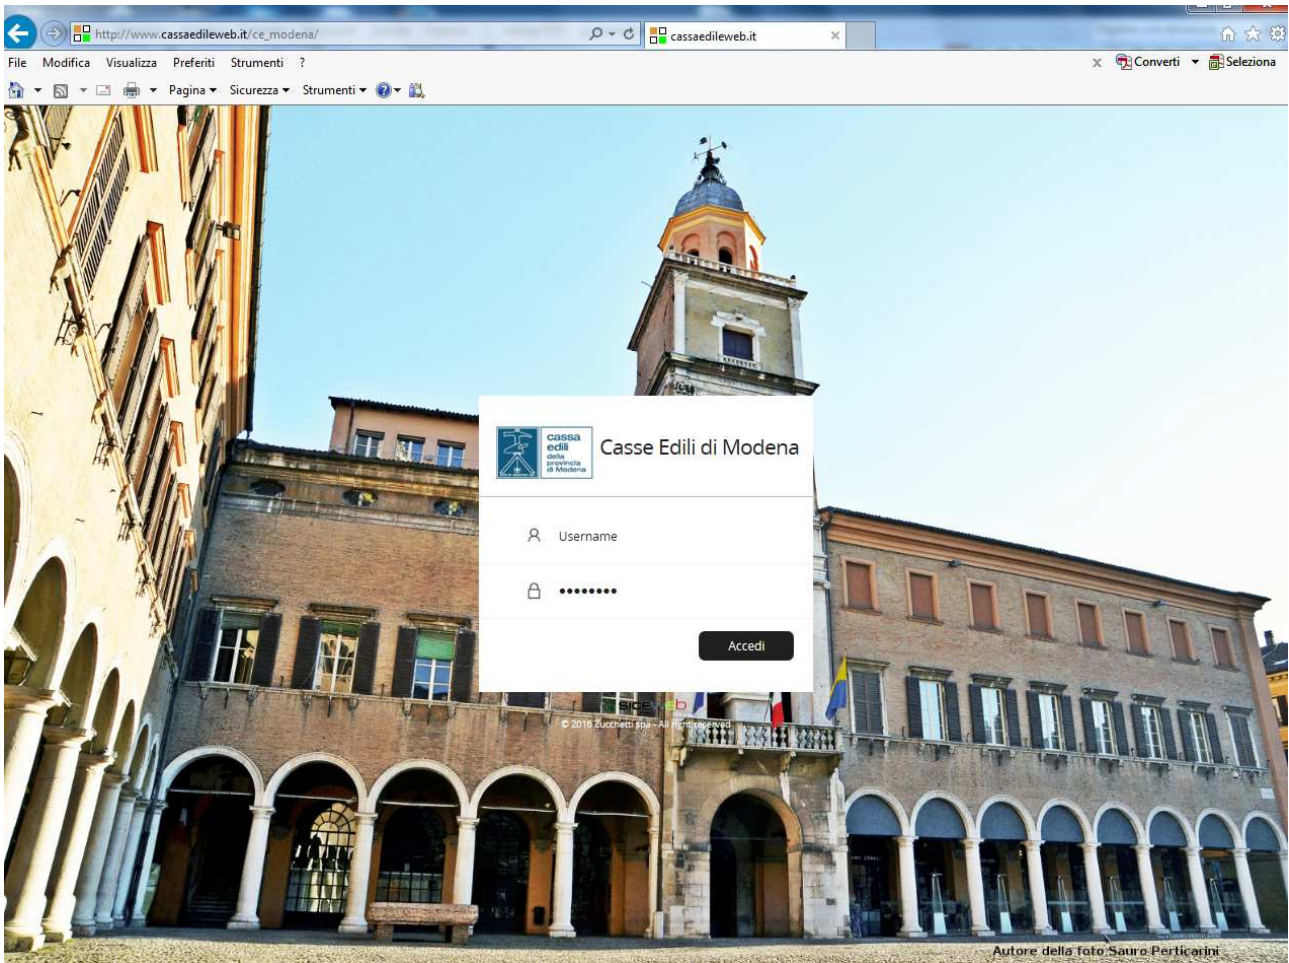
http://www.cassaedileweb.it/ce_modena/
cassaedileweb.it
File Modifica Visualizza Preferiti Strumenti ?
Converti Seleziona
Pagina Sicurezza Strumenti

cassa edili della provincia di Modena
Casse Edili di Modena

Username
••••••••
Accedi

sideweb
© 2016 Zucchetti spa - All rights reserved

Autore della foto Sauro Perticarini